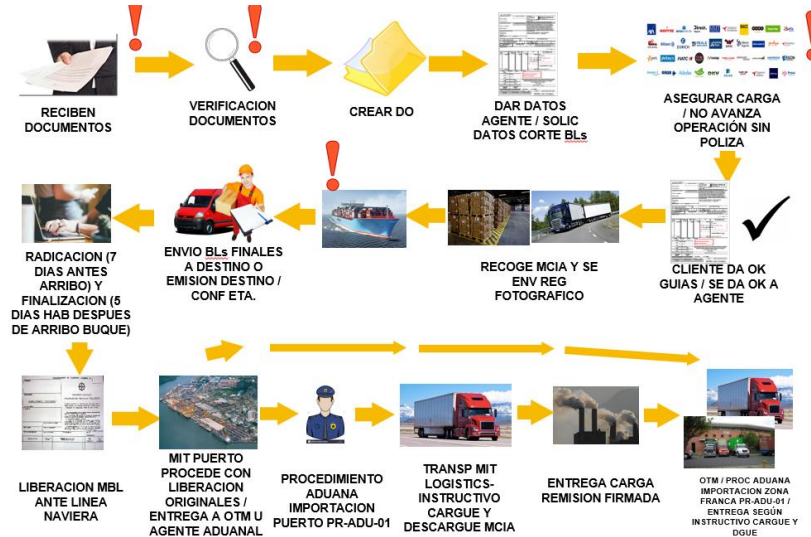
RECIBEN DOCUMENTOS

VERIFICACION DOCUMENTOS

CREAR DO

DAR DATOS AGENTE / SOLIC DATOS CORTE BLs

ASEGURAR CARGA / NO AVANZA OPERACIÓN SIN POLIZA

RADICACION (7 DIAS ANTES ARRIBO) Y FINALIZACION (5 DIAS HAB DESPUES DE ARRIBO BUQUE)

ENVIO BLs FINALES A DESTINO O EMISION DESTINO / CONF ETA.

RECOGE MCIA Y SE ENV REG FOTOGRAFICO

CLIENTE DA OK GUIAS / SE DA OK A AGENTE

LIBERACION MBL ANTE LINEA NAVIERA

MIT PUERTO PROCEDE CON LIBERACION ORIGINALES / ENTREGA A OTM U AGENTE ADUANAL

PROCEDIMIENTO ADUANA IMPORTACION PUERTO PR-ADU-01

TRANSP MIT LOGISTICS-INSTRUCTIVO CARGUE Y DESCARGUE MCIA

ENTREGA CARGA REMISION FIRMADA

OTM / PROC ADUANA IMPORTACION ZONA FRANCA PR-ADU-01 / ENTREGA SEGÚN INSTRUCTIVO CARGUE Y DGUE